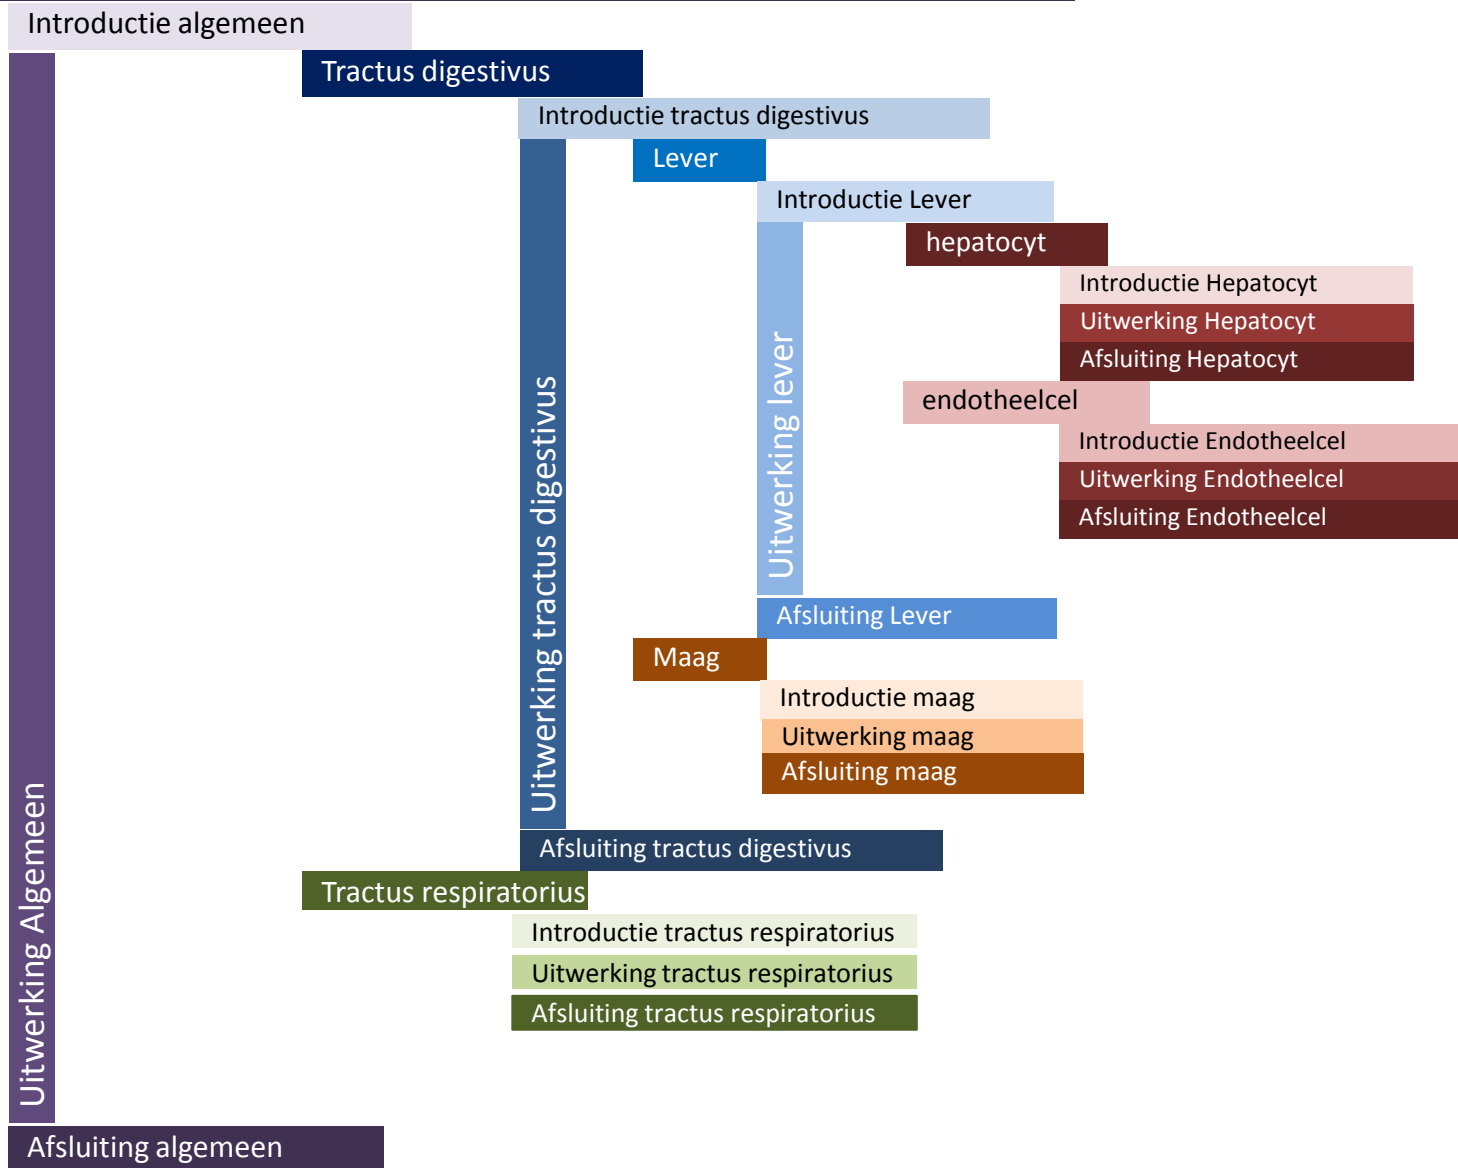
Introductie algemeen

Uitwerking Algemeen

Tractus digestivus

Introductie tractus digestivus

Uitwerking tractus digestivus

Lever

Introductie Lever

Uitwerking lever

hepatocyt

Introductie Hepatocyt

Uitwerking Hepatocyt

Afsluiting Hepatocyt

endotheelcel

Introductie Endotheelcel

Uitwerking Endotheelcel

Afsluiting Endotheelcel

Afsluiting Lever

Maag

Introductie maag

Uitwerking maag

Afsluiting maag

Afsluiting tractus digestivus

Tractus respiratorius

Introductie tractus respiratorius

Uitwerking tractus respiratorius

Afsluiting tractus respiratorius

Afsluiting algemeen